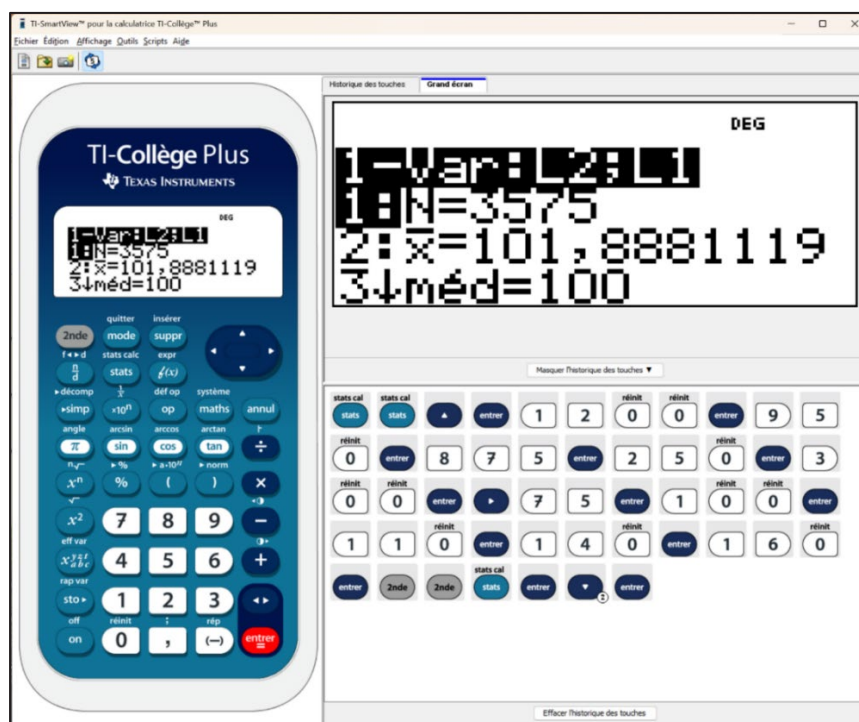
TI-SmartView™ pour la calculatrice TI-Collège™ Plus

Fichier Édition Affichage Outils Scripts Aide

TI-Collège Plus
TEXAS INSTRUMENTS

DEG
1-Var:L2,L1
1:N=3575
2:$\bar{x}$=101,8881119
3↓méd=100

quitter insérer
2nde mode suppr
f◂▸d stats calc expr
$\frac{n}{d}$ stats $f(x)$
▸décomp $\frac{1}{x}$ déf op système
▸simp $\times10^n$ op maths annul
angle arcsin arccos arctan
$\pi$ sin cos tan ÷
▸% ▸a·10$^n$ ▸norm
$x^n$ % ( ) ×
$x^2$ 7 8 9 −
eff var
$x^{yz}_{abc}$ 4 5 6 +
rap var
sto▸ 1 2 3
off réinit : rép
on 0 , (−) entrer

Historique des touches | Grand écran

DEG
1-Var:L2,L1
1:N=3575
2:$\bar{x}$=101,8881119
3↓méd=100

Masquer l'historique des touches ▼

stats cal stats | stats cal stats | ▲ | entrer | 1 | 2 | réinit 0 | réinit 0 | entrer | 9 | 5
réinit 0 | entrer | 8 | 7 | 5 | entrer | 2 | 5 | réinit 0 | entrer | 3
réinit 0 | réinit 0 | entrer | ▸ | 7 | 5 | entrer | 1 | réinit 0 | réinit 0 | entrer
1 | 1 | réinit 0 | entrer | 1 | 4 | réinit 0 | entrer | 1 | 6 | réinit 0
entrer | 2nde | 2nde | stats cal stats | entrer | ▼ | entrer

Effacer l'historique des touches